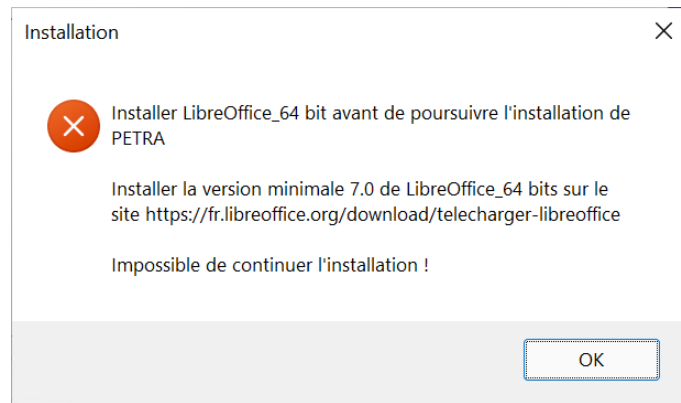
Installation

Installer LibreOffice_64 bit avant de poursuivre l'installation de PETRA

Installer la version minimale 7.0 de LibreOffice_64 bits sur le site https://fr.libreoffice.org/download/telecharger-libreoffice

Impossible de continuer l'installation !

OK